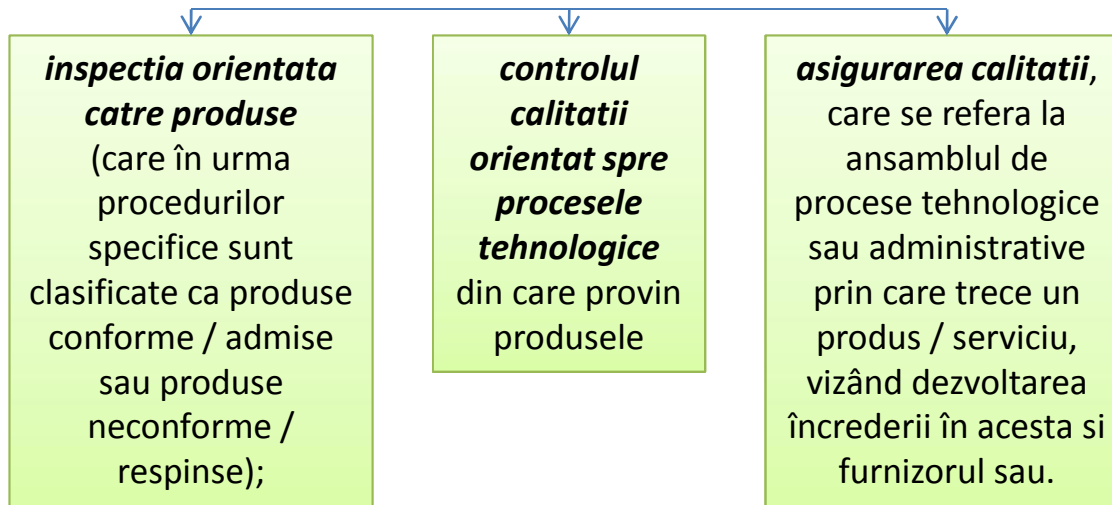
*inspectia orientata catre produse* (care în urma procedurilor specifice sunt clasificate ca produse conforme / admise sau produse neconforme / respinse);

*controlul calitatii orientat spre procesele tehnologice* din care provin produsele

*asigurarea calitatii*, care se refera la ansamblul de procese tehnologice sau administrative prin care trece un produs / serviciu, vizând dezvoltarea încrederii în acesta si furnizorul sau.